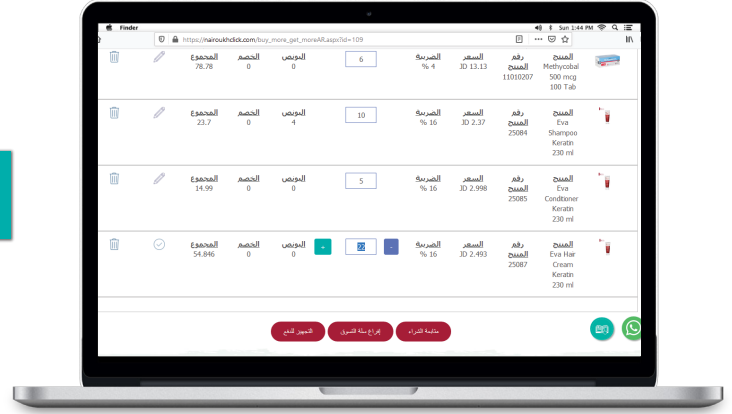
Finder
Sun 1:44 PM
https://nairoukhclick.com/buy_more_get_moreAll.aspx?id=109

| | | المجموع | الخصم | البونص | | الضريبة | السعر | رقم المنتج | المنتج |
|---|---|---|---|---|---|---|---|---|---|
| | | 78.78 | 0 | 0 | 6 | 4 % | JD 13.13 | 11010207 | Methycobal 500 mcg 100 Tab |
| | | 23.7 | 0 | 4 | 10 | 16 % | JD 2.37 | 25084 | Eva Shampoo Keratin 230 ml |
| | | 14.99 | 0 | 0 | 5 | 16 % | JD 2.998 | 25085 | Eva Conditioner Keratin 230 ml |
| | | 54.846 | 0 | 0 | + 22 - | 16 % | JD 2.493 | 25087 | Eva Hair Cream Keratin 230 ml |

التجهيز للدفع
إفراغ سلة التسوق
متابعة الشراء